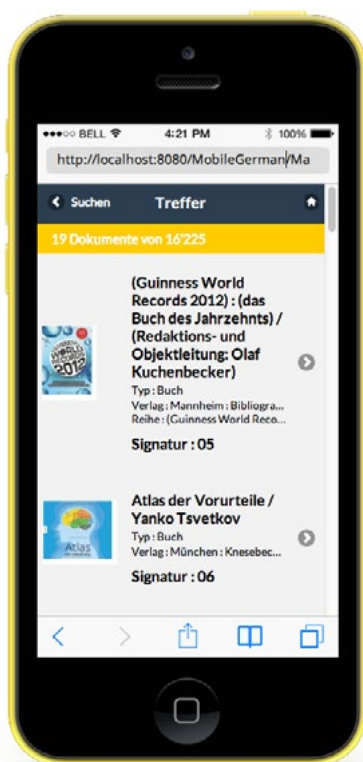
●●●○○ BELL 4:21 PM 100%

http://localhost:8080/MobileGerman/Ma

Suchen Treffer

19 Dokumente von 16'225

(Guinness World Records 2012) : (das Buch des Jahrzehnts) / (Redaktions- und Objektleitung: Olaf Kuchenbecker)
Typ : Buch
Verlag : Mannheim : Bibliogra...
Reihe : (Guinness World Reco...

Signatur : 05

Atlas der Vorurteile / Yanko Tsvetkov
Typ : Buch
Verlag : München : Knesebec...

Signatur : 06